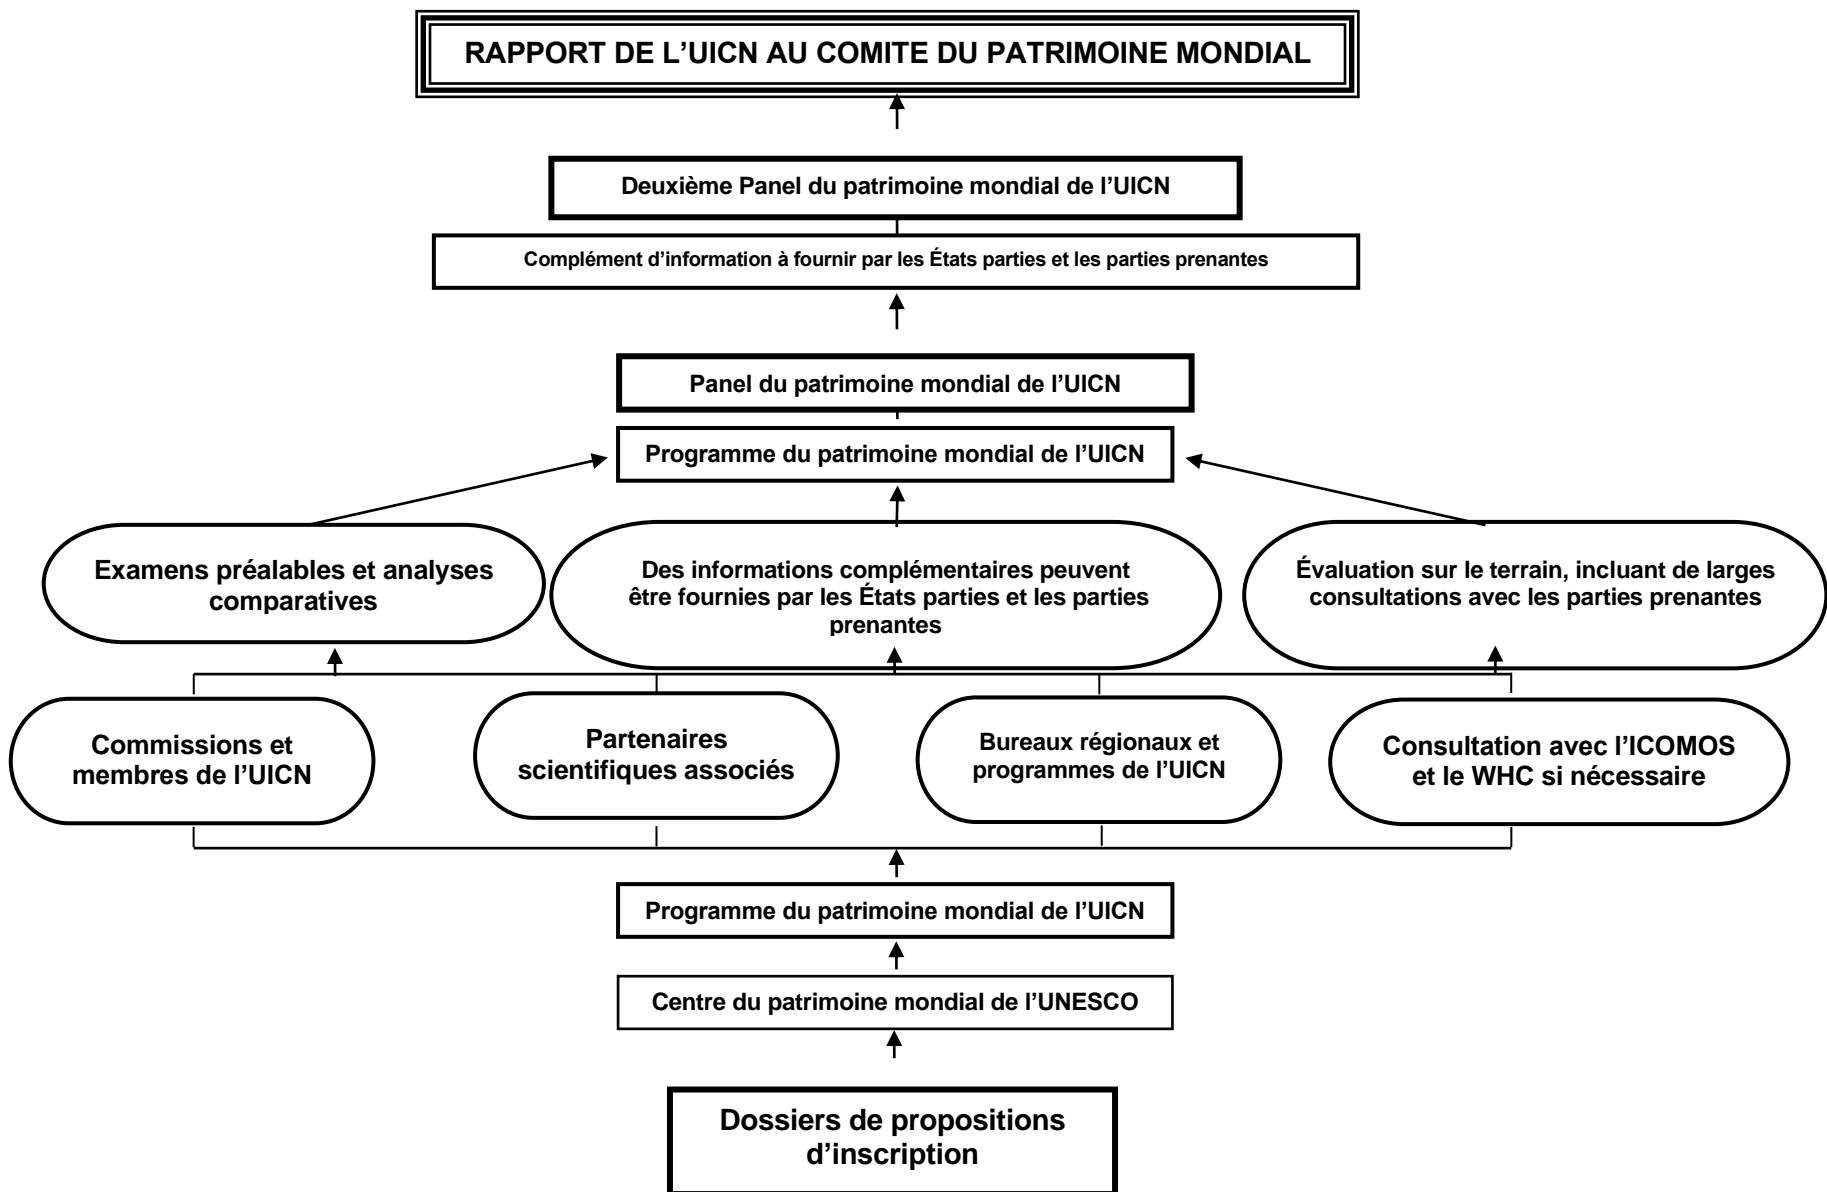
RAPPORT DE L'UICN AU COMITE DU PATRIMOINE MONDIAL

Deuxième Panel du patrimoine mondial de l'UICN

Complément d'information à fournir par les États parties et les parties prenantes

Panel du patrimoine mondial de l'UICN

Programme du patrimoine mondial de l'UICN

Examens préalables et analyses comparatives

Des informations complémentaires peuvent être fournies par les États parties et les parties prenantes

Évaluation sur le terrain, incluant de larges consultations avec les parties prenantes

Commissions et membres de l'UICN

Partenaires scientifiques associés

Bureaux régionaux et programmes de l'UICN

Consultation avec l'ICOMOS et le WHC si nécessaire

Programme du patrimoine mondial de l'UICN

Centre du patrimoine mondial de l'UNESCO

Dossiers de propositions d'inscription